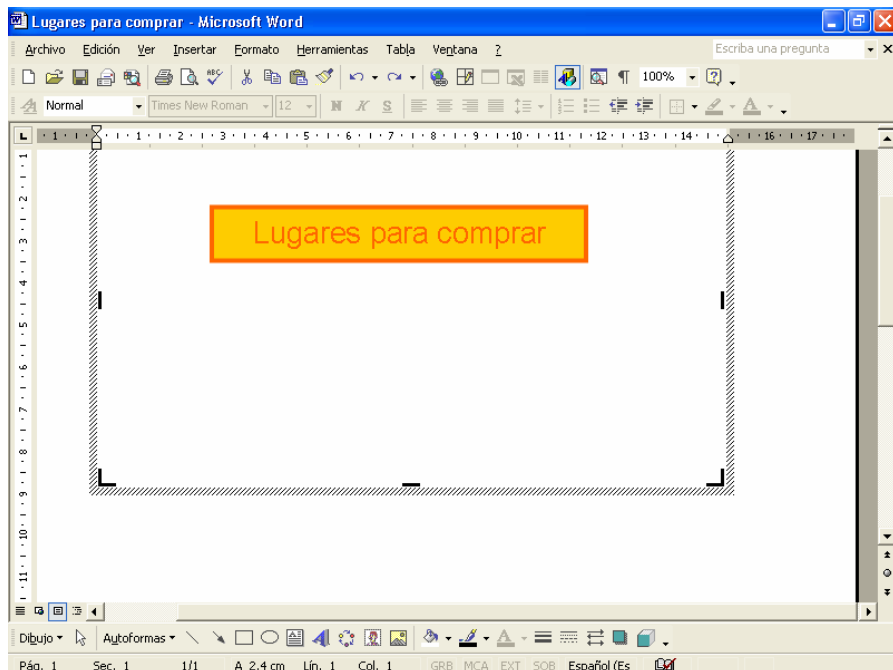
Lugares para comprar - Microsoft Word

Archivo Edición Ver Insertar Formato Herramientas Tabla Ventana ?

Escriba una pregunta

100%

Normal Times New Roman 12

N K S

Lugares para comprar

Dibujo Autoformas

Pág. 1 Sec. 1 1/1 A 2,4 cm Lín. 1 Col. 1 GRB MCA EXT SOB Español (Es